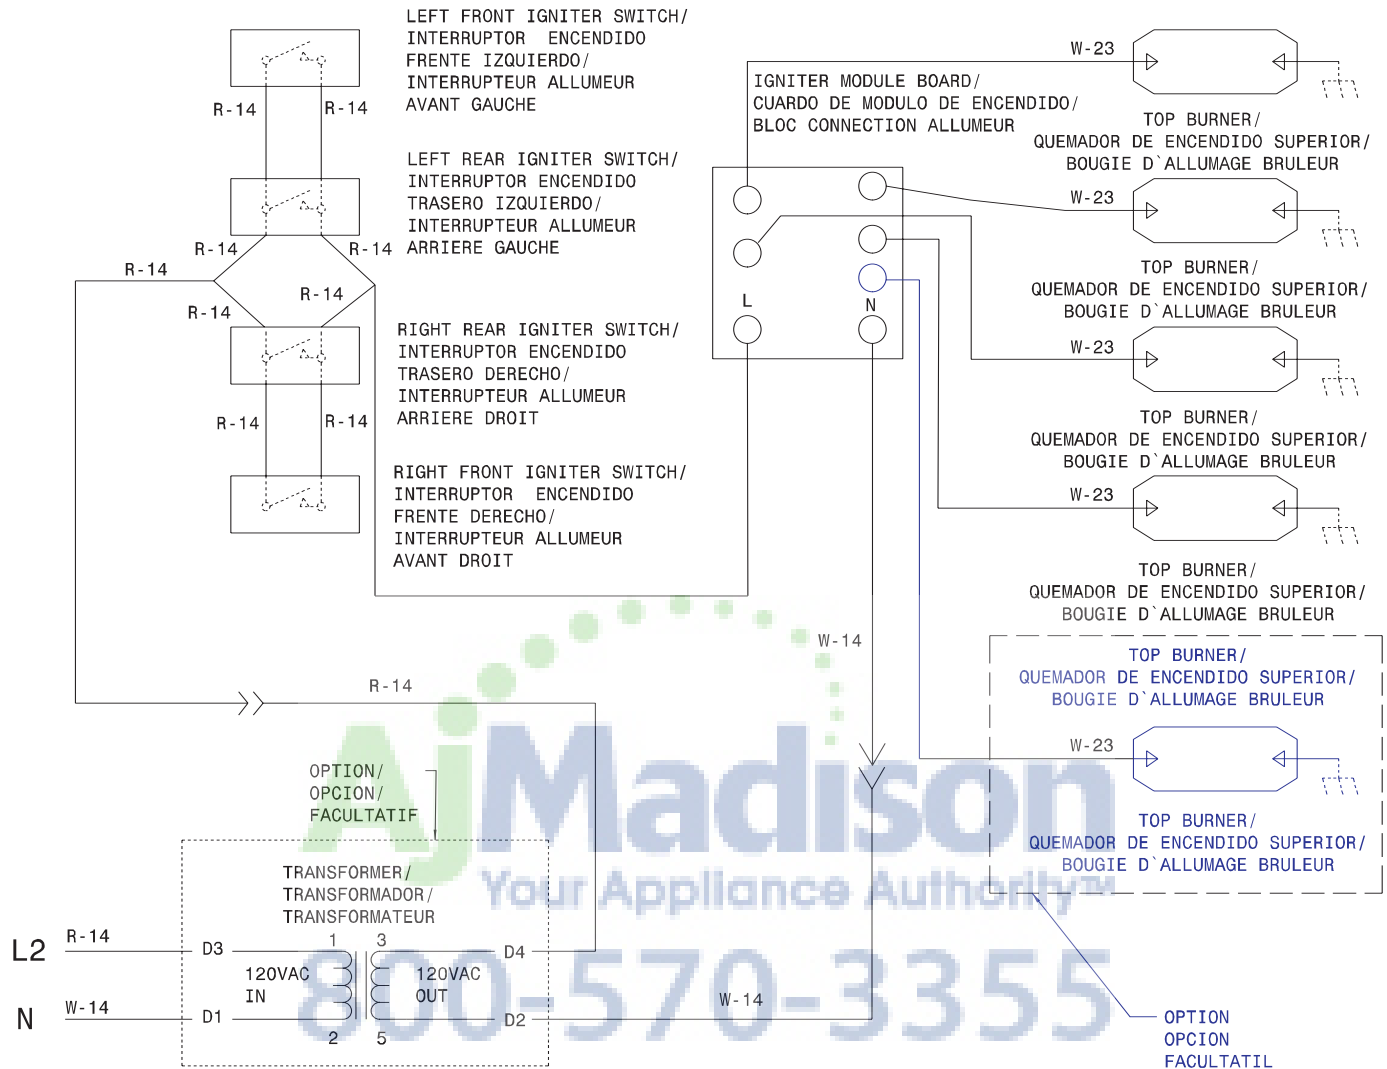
LEFT FRONT IGNITER SWITCH/
INTERRUPTOR ENCENDIDO
FRENTE IZQUIERDO/
INTERRUPTEUR ALLUMEUR
AVANT GAUCHE

R-14
R-14

LEFT REAR IGNITER SWITCH/
INTERRUPTOR ENCENDIDO
TRASERO IZQUIERDO/
INTERRUPTEUR ALLUMEUR
ARRIERE GAUCHE

R-14
R-14
R-14
R-14
R-14

RIGHT REAR IGNITER SWITCH/
INTERRUPTOR ENCENDIDO
TRASERO DERECHO/
INTERRUPTEUR ALLUMEUR
ARRIERE DROIT

R-14
R-14

RIGHT FRONT IGNITER SWITCH/
INTERRUPTOR ENCENDIDO
FRENTE DERECHO/
INTERRUPTEUR ALLUMEUR
AVANT DROIT

W-23

IGNITER MODULE BOARD/
CUARDO DE MODULO DE ENCENDIDO/
BLOC CONNECTION ALLUMEUR

TOP BURNER/
QUEMADOR DE ENCENDIDO SUPERIOR/
BOUGIE D`ALLUMAGE BRULEUR

W-23

L
N

TOP BURNER/
QUEMADOR DE ENCENDIDO SUPERIOR/
BOUGIE D`ALLUMAGE BRULEUR

W-23

TOP BURNER/
QUEMADOR DE ENCENDIDO SUPERIOR/
BOUGIE D`ALLUMAGE BRULEUR

W-23

TOP BURNER/
QUEMADOR DE ENCENDIDO SUPERIOR/
BOUGIE D`ALLUMAGE BRULEUR

W-14

TOP BURNER/
QUEMADOR DE ENCENDIDO SUPERIOR/
BOUGIE D`ALLUMAGE BRULEUR

R-14

W-23

OPTION/
OPCION/
FACULTATIF

TOP BURNER/
QUEMADOR DE ENCENDIDO SUPERIOR/
BOUGIE D`ALLUMAGE BRULEUR

AjMadison
Your Appliance Authority™

TRANSFORMER/
TRANSFORMADOR/
TRANSFORMATEUR

L2 R-14 D3 1 3 D4
120VAC IN
120VAC OUT
N W-14 D1 2 5 D2 W-14

800-570-3355

OPTION
OPCION
FACULTATIL